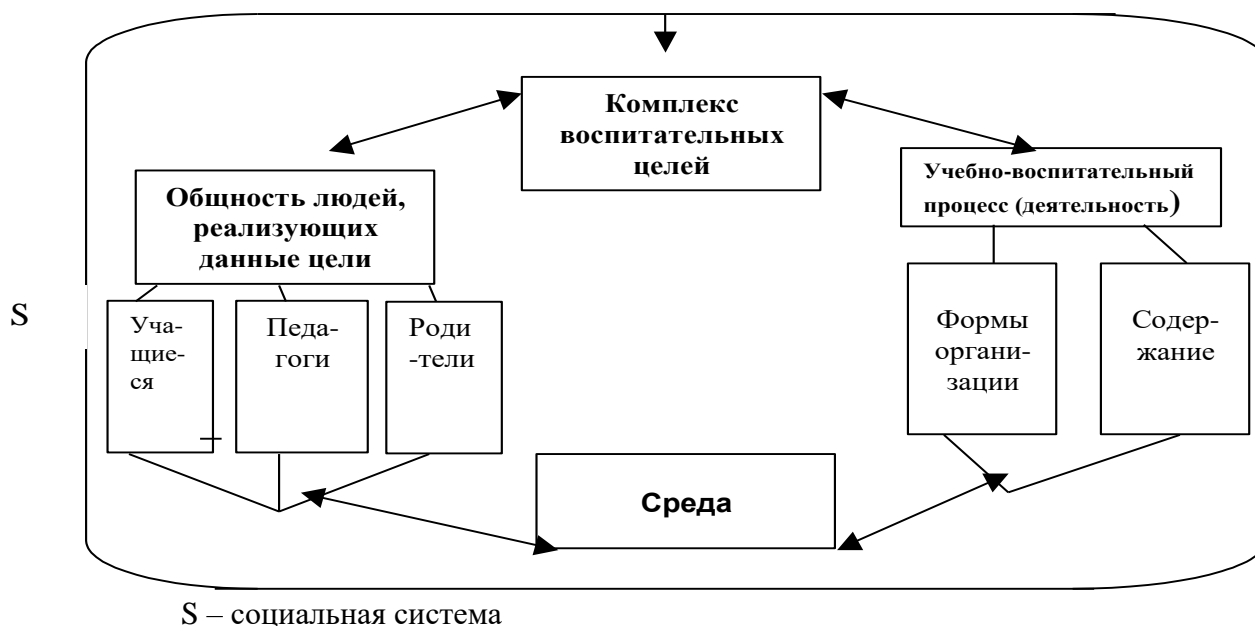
Комплекс воспитательных целей

Общность людей, реализующих данные цели

Учебно-воспитательный процесс (деятельность)

S

Учащиеся

Педагоги

Родители

Формы организации

Содержание

Среда

S – социальная система